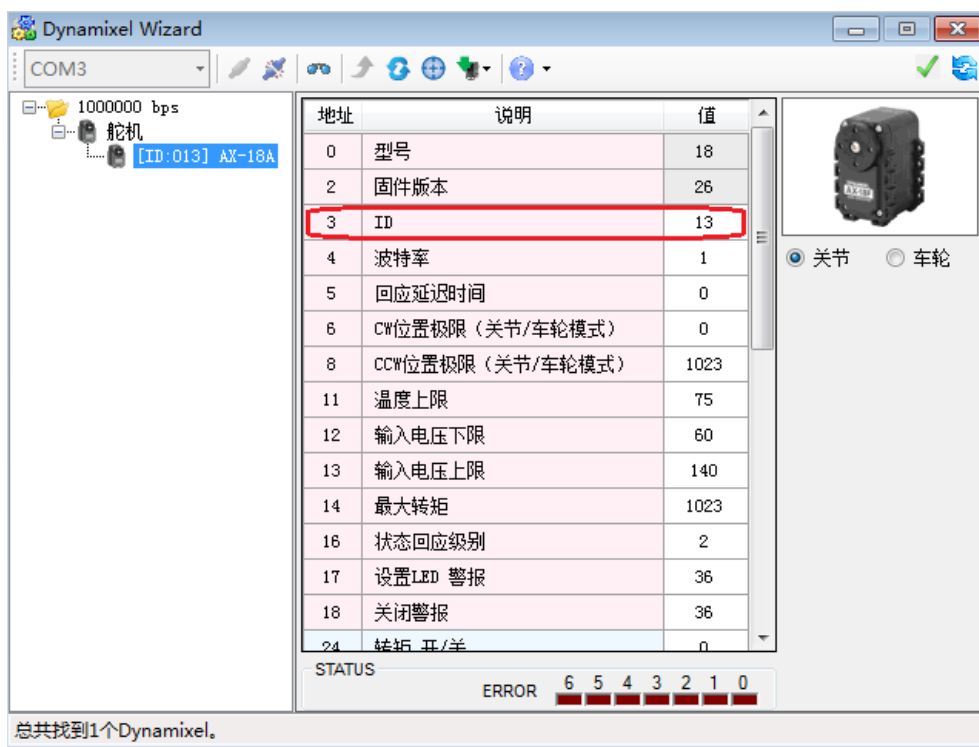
Dynamixel Wizard

COM3

1000000 bps
舵机
[ID:013] AX-18A

| 地址 | 说明 | 值 |
|---|---|---|
| 0 | 型号 | 18 |
| 2 | 固件版本 | 26 |
| 3 | ID | 13 |
| 4 | 波特率 | 1 |
| 5 | 回应延迟时间 | 0 |
| 6 | CW位置极限（关节/车轮模式） | 0 |
| 8 | CCW位置极限（关节/车轮模式） | 1023 |
| 11 | 温度上限 | 75 |
| 12 | 输入电压下限 | 60 |
| 13 | 输入电压上限 | 140 |
| 14 | 最大转矩 | 1023 |
| 16 | 状态回应级别 | 2 |
| 17 | 设置LED 警报 | 36 |
| 18 | 关闭警报 | 36 |
| 24 | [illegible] | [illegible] |

AX-18F

关节 车轮

STATUS
ERROR 6 5 4 3 2 1 0

总共找到1个Dynamixel。